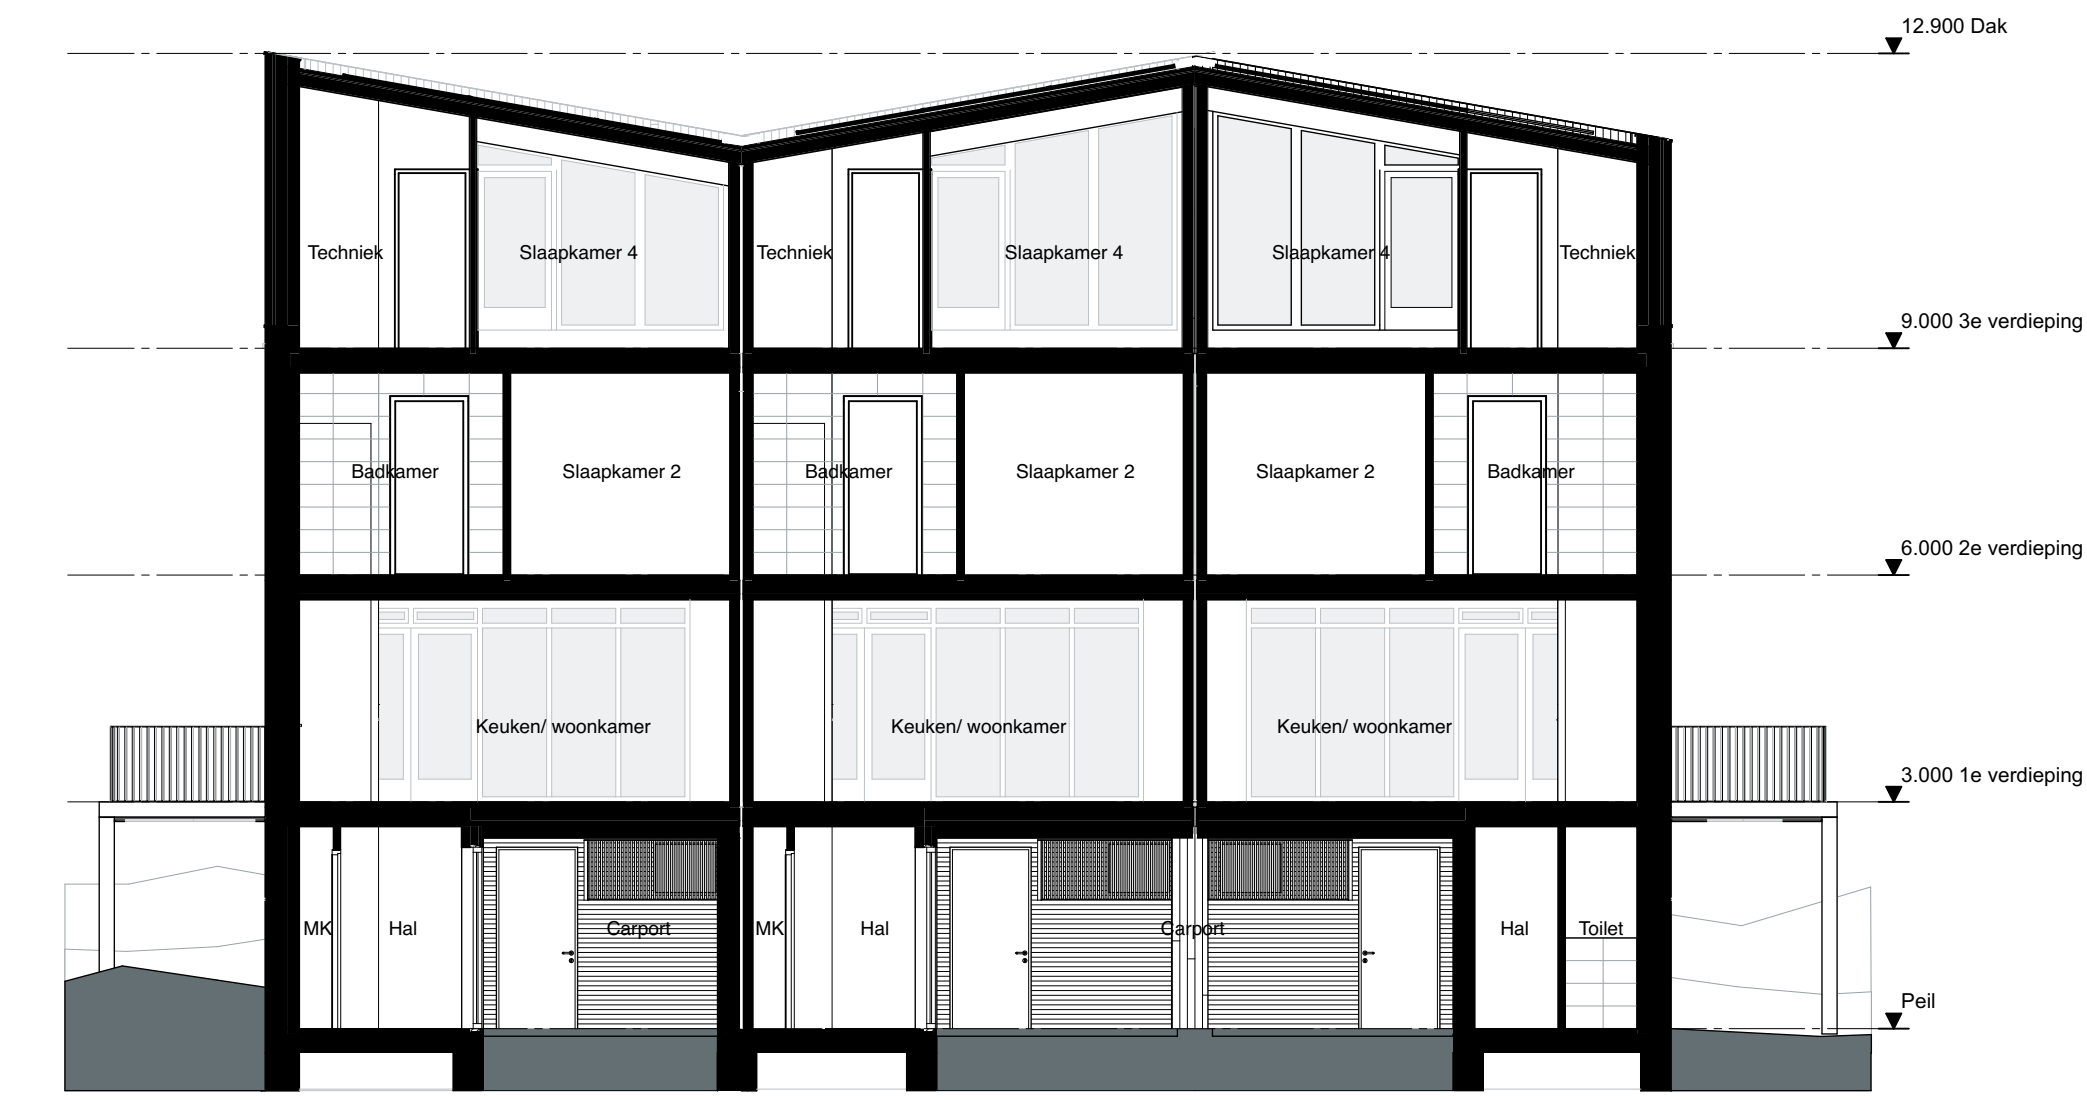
12.900 Dak

Techniek
Slaapkamer 4
Techniek
Slaapkamer 4
Slaapkamer 4
Techniek

9.000 3e verdieping

Badkamer
Slaapkamer 2
Badkamer
Slaapkamer 2
Slaapkamer 2
Badkamer

6.000 2e verdieping

Keuken/ woonkamer
Keuken/ woonkamer
Keuken/ woonkamer

3.000 1e verdieping

MK
Hal
Carport
MK
Hal
Carport
Hal
Toilet

Peil